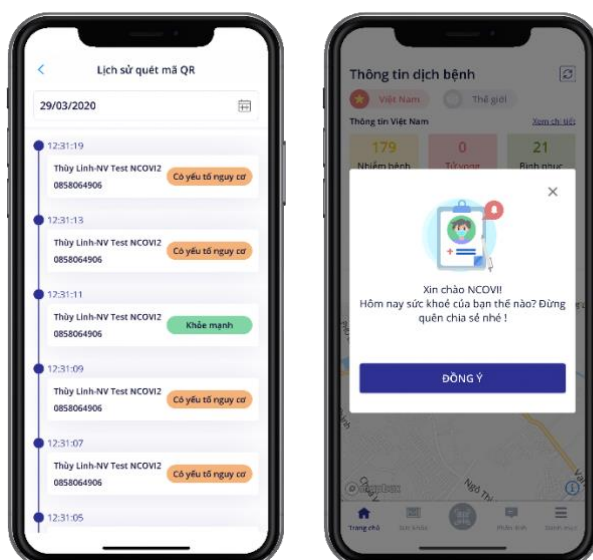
Lịch sử quét mã QR

29/03/2020

12:31:19

Thùy Linh-NV Test NCOVI2
0858064906
Có yếu tố nguy cơ

12:31:13

Thùy Linh-NV Test NCOVI2
0858064906
Có yếu tố nguy cơ

12:31:11

Thùy Linh-NV Test NCOVI2
0858064906
Khỏe mạnh

12:31:09

Thùy Linh-NV Test NCOVI2
0858064906
Có yếu tố nguy cơ

12:31:07

Thùy Linh-NV Test NCOVI2
0858064906
Có yếu tố nguy cơ

12:31:05

Thông tin dịch bệnh

Việt Nam

Thế giới

Thông tin Việt Nam

Xem chi tiết

179
Nhiễm bệnh

0
Tử vong

21
Bình phục

Xin chào NCOVI!
Hôm nay sức khoẻ của bạn thế nào? Đừng quên chia sẻ nhé !

ĐỒNG Ý

Trang chủ

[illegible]

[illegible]

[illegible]